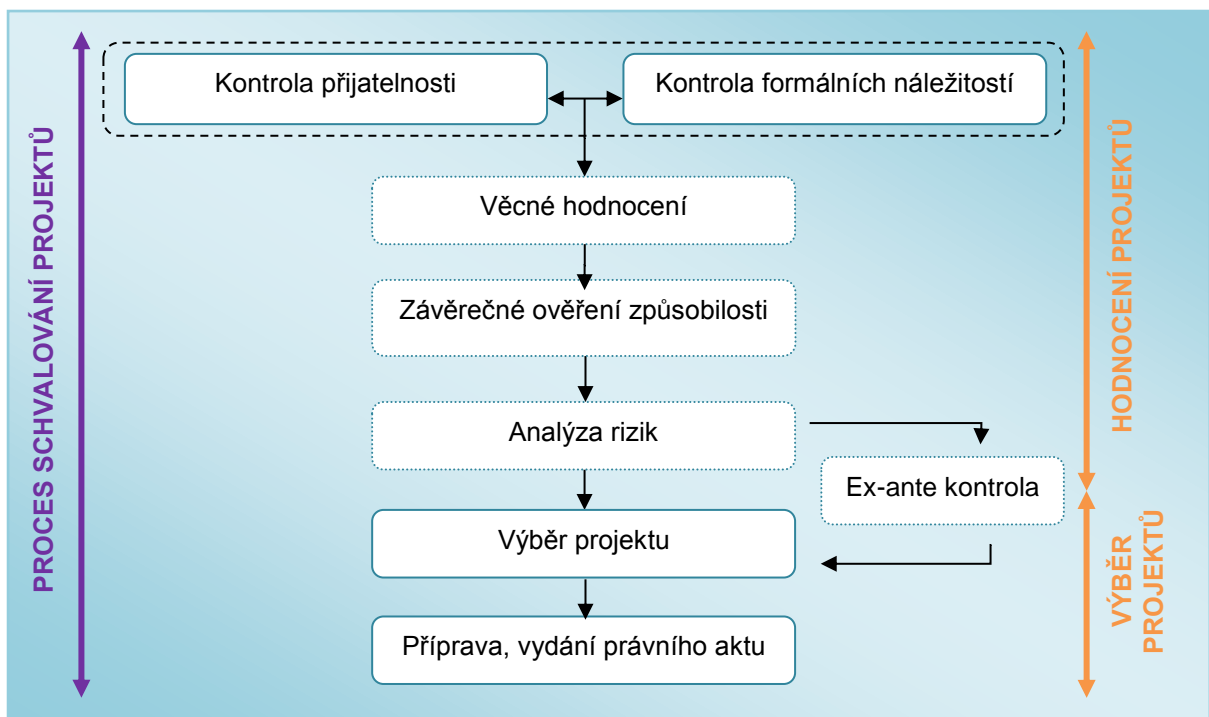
PROCES SCHVALOVÁNÍ PROJEKTŮ

Kontrola přijatelnosti

Kontrola formálních náležitostí

Věcné hodnocení

Závěrečné ověření způsobilosti

Analýza rizik

Ex-ante kontrola

Výběr projektu

Příprava, vydání právního aktu

HODNOCENÍ PROJEKTŮ

VÝBĚR PROJEKTŮ